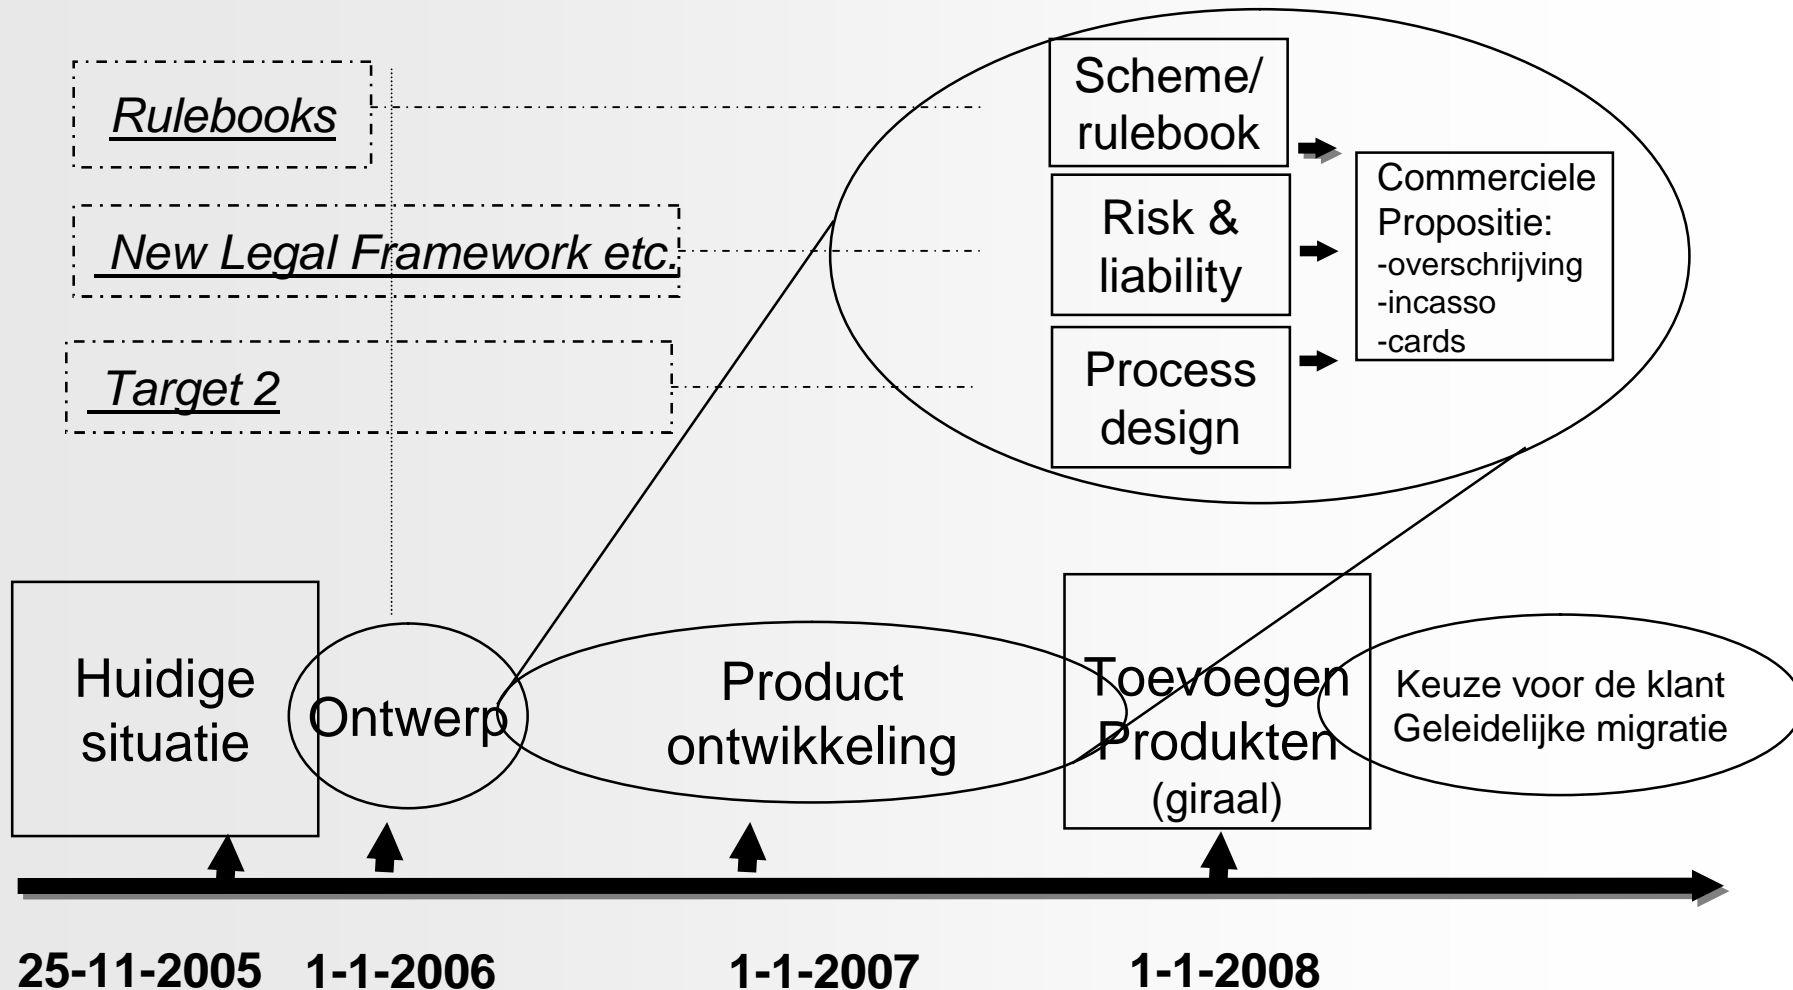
Rulebooks

New Legal Framework etc.

Target 2

Scheme/ rulebook

Risk & liability

Process design

Commerciele Propositie:
-overschrijving
-incasso
-cards

Huidige situatie

Ontwerp

Product ontwikkeling

Toevoegen Produkten (giraal)

Keuze voor de klant
Geleidelijke migratie

25-11-2005 1-1-2006 1-1-2007 1-1-2008